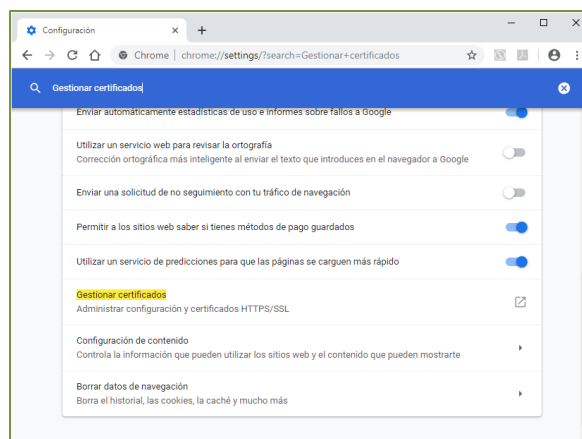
Configuración ×
+
Chrome | chrome://settings/?search=Gestionar+certificados

Gestionar certificados

Enviar automáticamente estadísticas de uso e informes sobre fallos a Google

Utilizar un servicio web para revisar la ortografía
Corrección ortográfica más inteligente al enviar el texto que introduces en el navegador a Google

Enviar una solicitud de no seguimiento con tu tráfico de navegación

Permitir a los sitios web saber si tienes métodos de pago guardados

Utilizar un servicio de predicciones para que las páginas se carguen más rápido

Gestionar certificados
Administrar configuración y certificados HTTPS/SSL

Configuración de contenido
Controla la información que pueden utilizar los sitios web y el contenido que pueden mostrarte

Borrar datos de navegación
Borra el historial, las cookies, la caché y mucho más